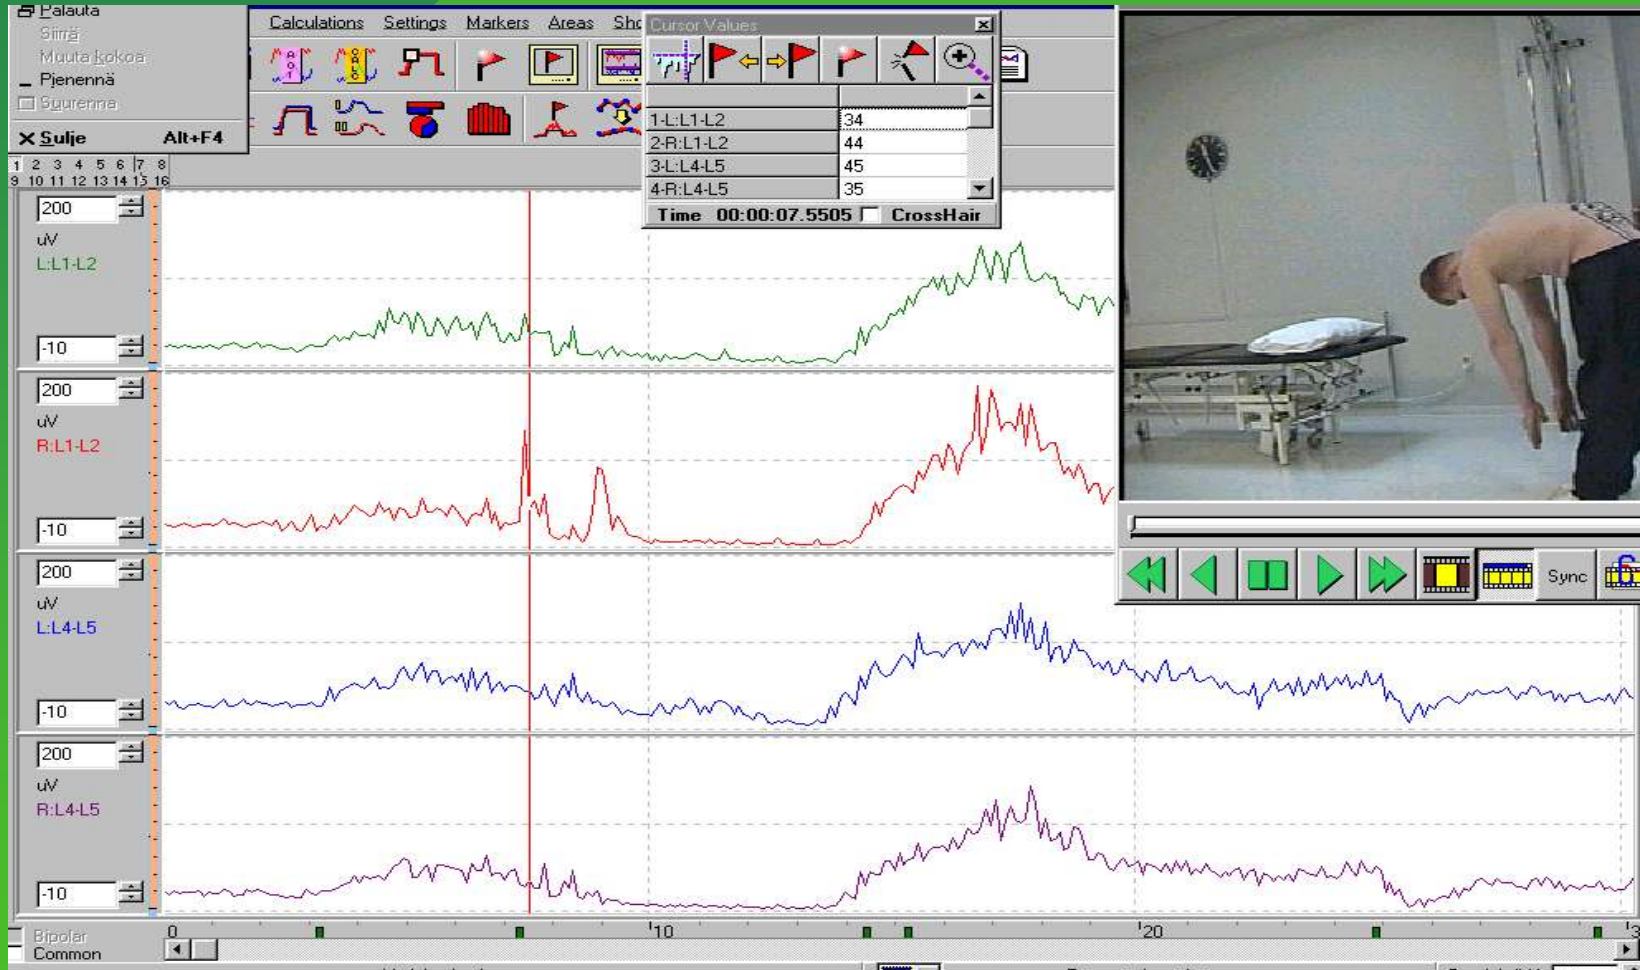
Palauta
Siirrä
Muuta kokoa
Pienennä
Suurenna
Sulje Alt+F4

Calculations Settings Markers Areas Sho

Cursor Values

| | |
|---|---|
| 1-L:L1-L2 | 34 |
| 2-R:L1-L2 | 44 |
| 3-L:L4-L5 | 45 |
| 4-R:L4-L5 | 35 |

Time 00:00:07.5505 CrossHair

1 2 3 4 5 6 7 8
9 10 11 12 13 14 15 16

200
uV
L:L1-L2
-10

200
uV
R:L1-L2
-10

200
uV
L:L4-L5
-10

200
uV
R:L4-L5
-10

Bipolar
Common

0 10 20

Sync